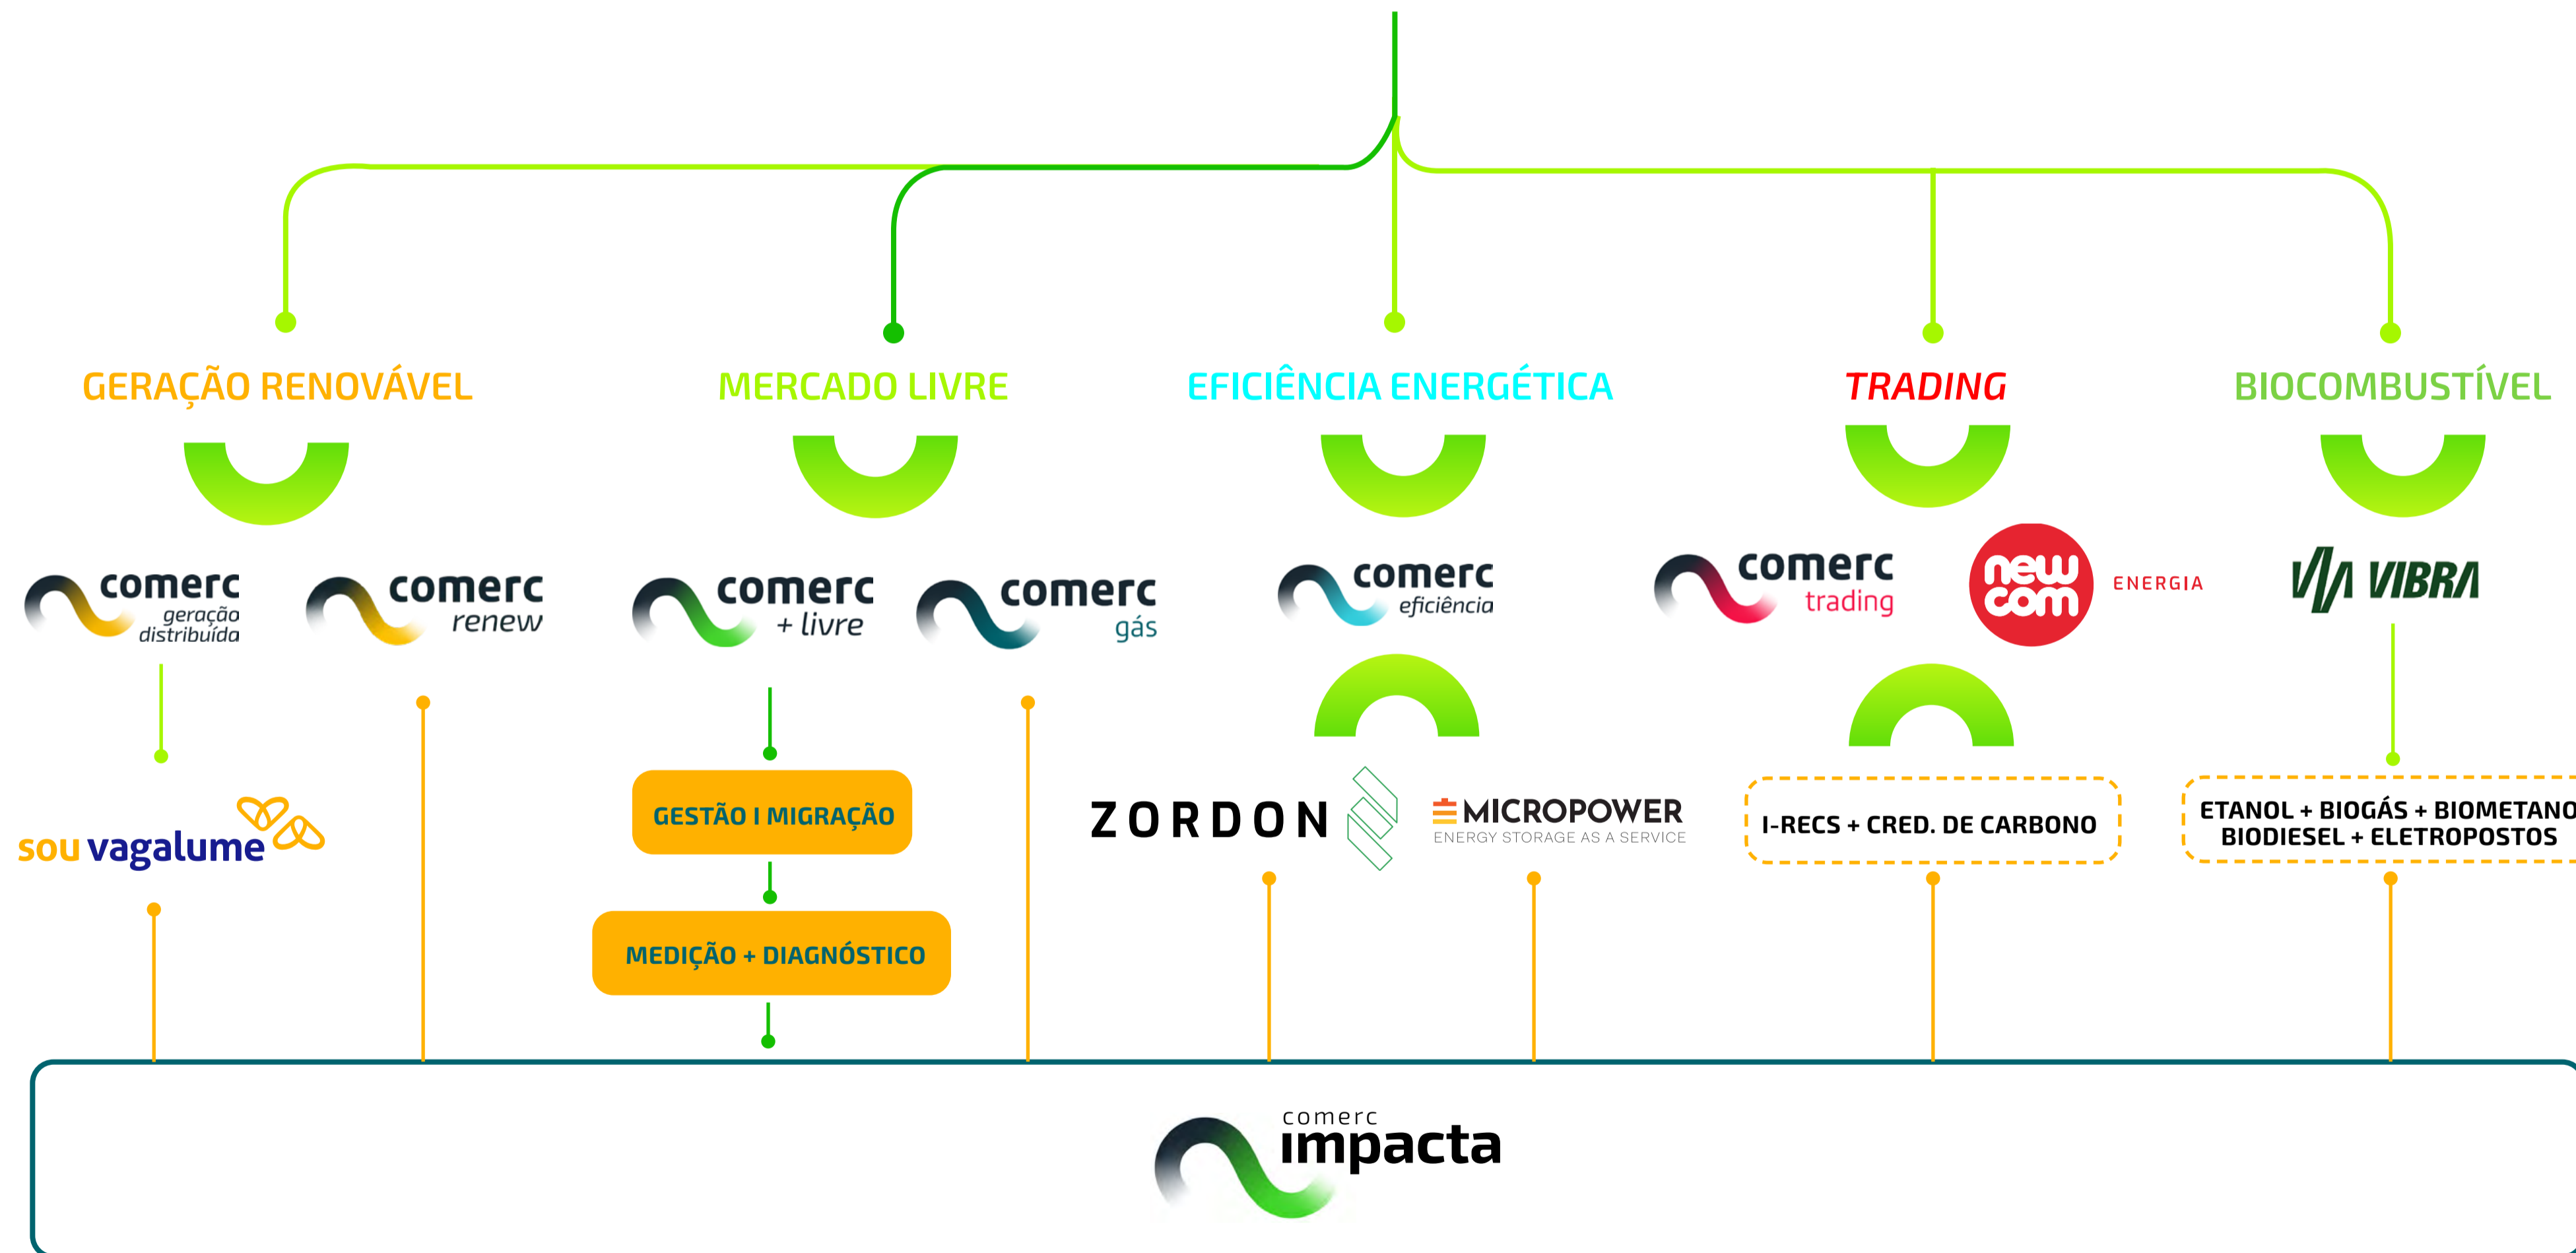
GERAÇÃO RENOVÁVEL

MERCADO LIVRE

EFICIÊNCIA ENERGÉTICA

TRADING

BIOCOMBUSTÍVEL

comerc geração distribuída

comerc renew

comerc + livre

comerc gás

comerc eficiência

comerc trading

new com ENERGIA

VIBRA

sou vagalume

GESTÃO I MIGRAÇÃO

MEDIÇÃO + DIAGNÓSTICO

ZORDON

MICROPOWER
ENERGY STORAGE AS A SERVICE

I-RECS + CRED. DE CARBONO

ETANOL + BIOGÁS + BIOMETANO
BIODIESEL + ELETROPOSTOS

comerc impacta